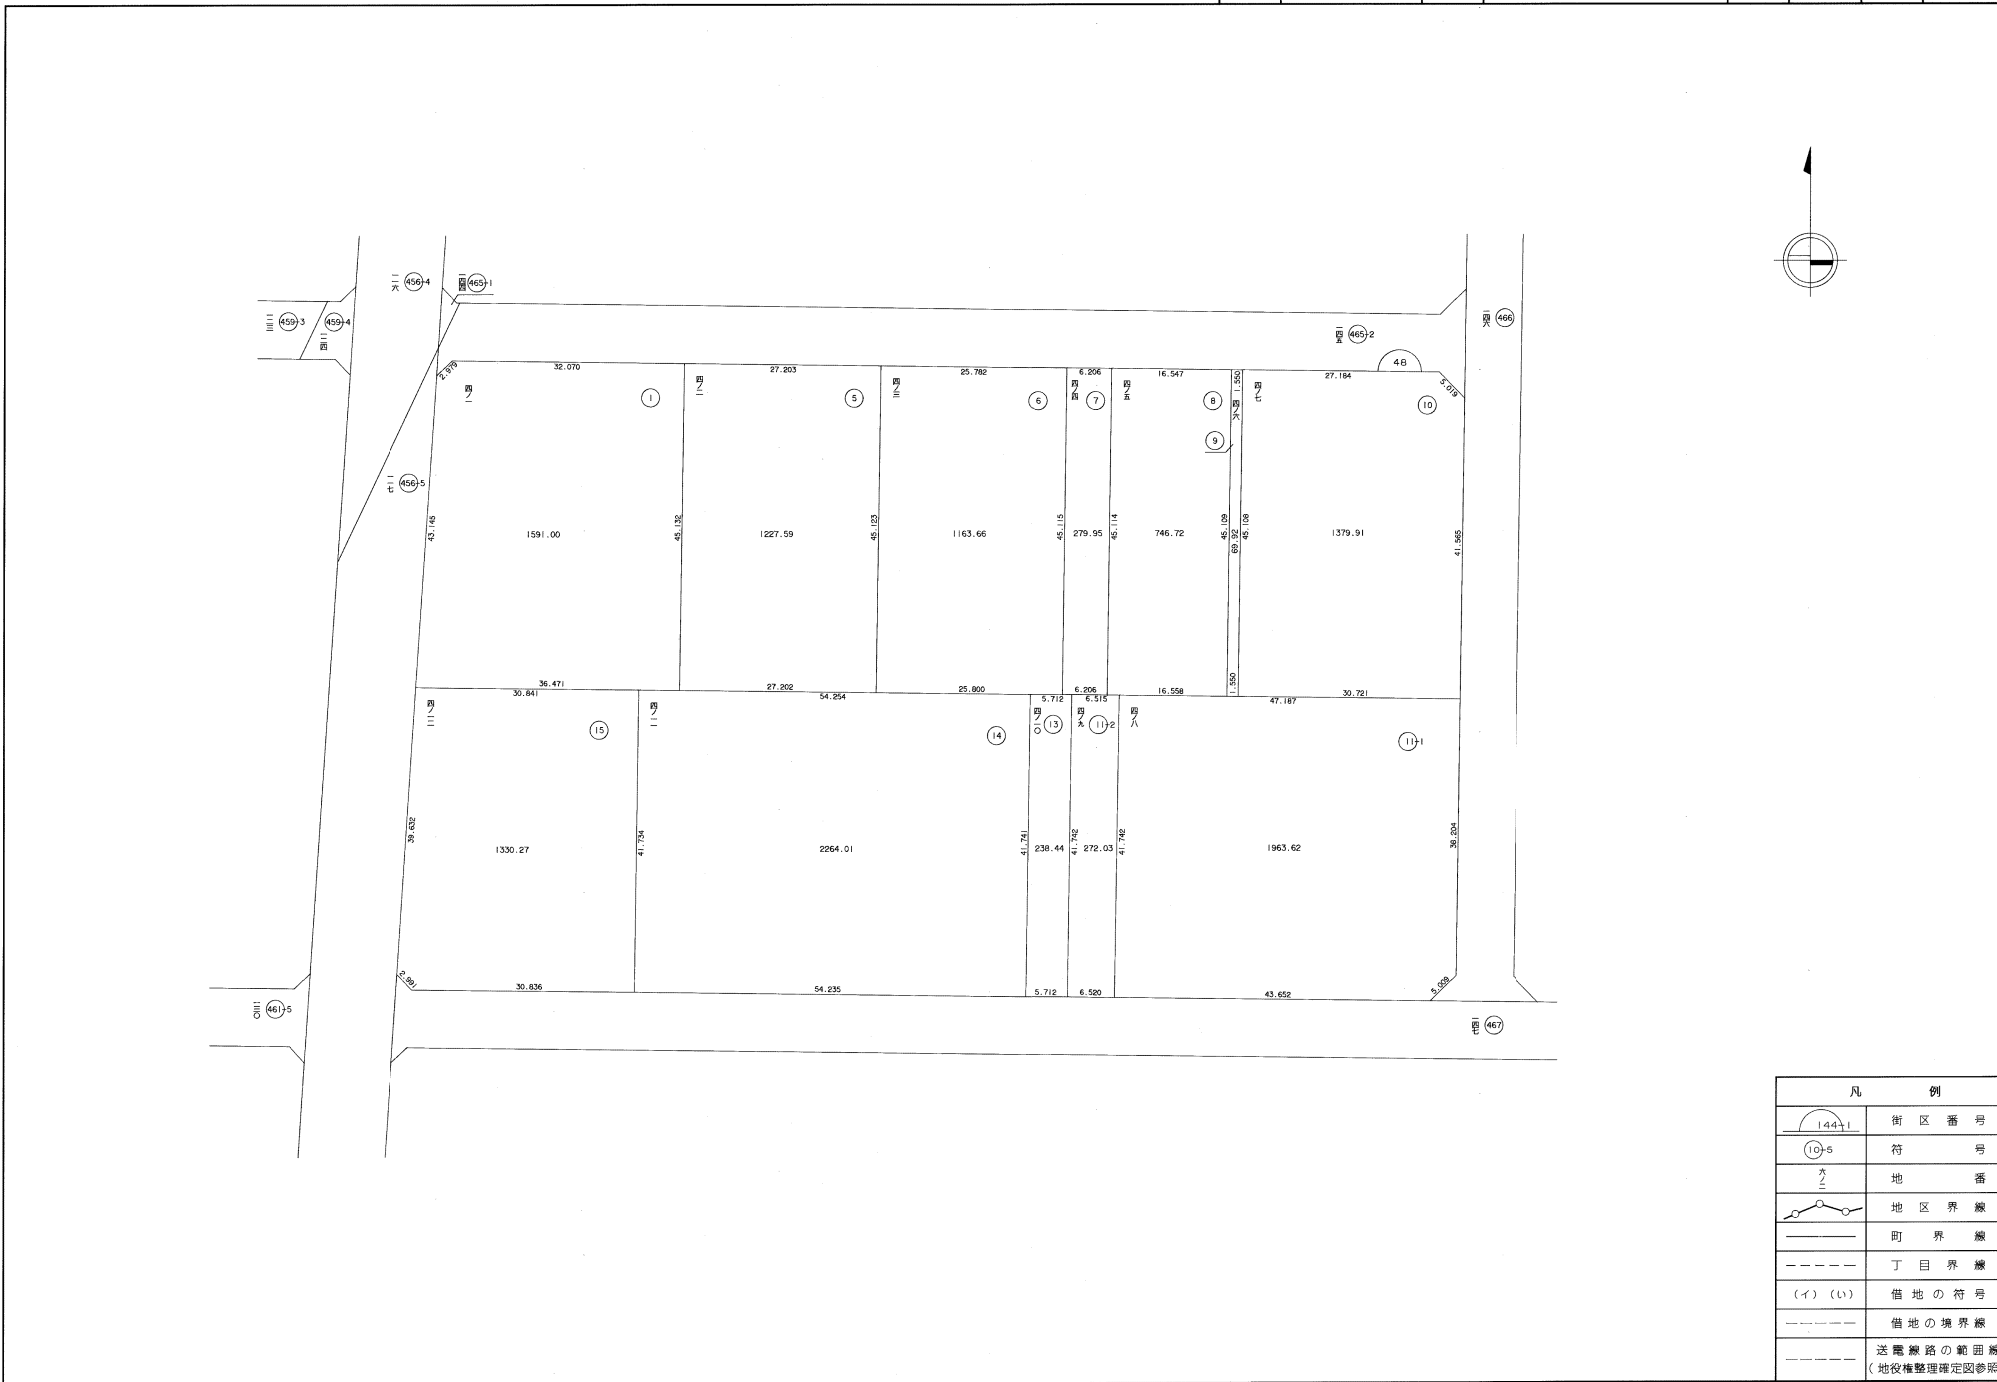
三三 459-3
三三西 459-4
二六 456-4
四四 465-1
四四 465-2
二七 456-5
四六 466
48
32.070
27.203
25.782
6.206
16.547
1.550
27.184
5.019
2.979
四ノ一
四ノ二
四ノ三
四ノ四
四ノ五
四ノ六
四ノ七
1
5
6
7
8
9
10
43.145
45.132
45.123
45.115
45.114
45.109
69.92
45.108
41.565
1591.00
1227.59
1163.66
279.95
746.72
1379.91
36.471
30.841
27.202
54.254
25.800
6.206
5.712
6.515
16.558
1.550
47.187
30.721
四ノ一三
四ノ一一
四ノ一〇
四ノ九
四ノ八
15
14
13
11-2
11-1
39.632
41.734
41.741
41.742
41.742
38.204
1330.27
2264.01
238.44
272.03
1963.62
2.991
30.836
54.235
5.712
6.520
43.652
5.059
三〇 461-5
四七 467

| 凡 | 例 |
|---|---|
| 144-1 | 街区番号 |
| 10-5 | 符号 |
| 六ノ二 | 地番 |
| | 地区界線 |
| | 町界線 |
| | 丁目界線 |
| (イ)(い) | 借地の符号 |
| | 借地の境界線 |
| | 送電線路の範囲線 (地役権整理確定図参照 |